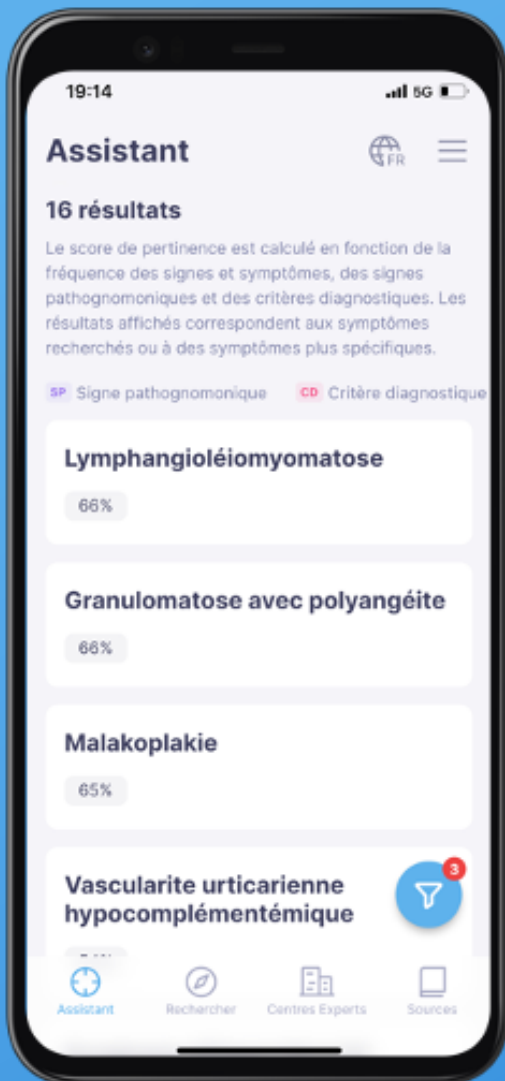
19:14

5G

Assistant

FR

16 résultats

Le score de pertinence est calculé en fonction de la fréquence des signes et symptômes, des signes pathognomoniques et des critères diagnostiques. Les résultats affichés correspondent aux symptômes recherchés ou à des symptômes plus spécifiques.

SP Signe pathognomonique

CD Critère diagnostique

Lymphangioléiomyomatose

66%

Granulomatose avec polyangéite

66%

Malakoplakie

65%

Vascularite urticarienne hypocomplémentémique

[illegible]

3

Assistant

Rechercher

Centres Experts

Sources